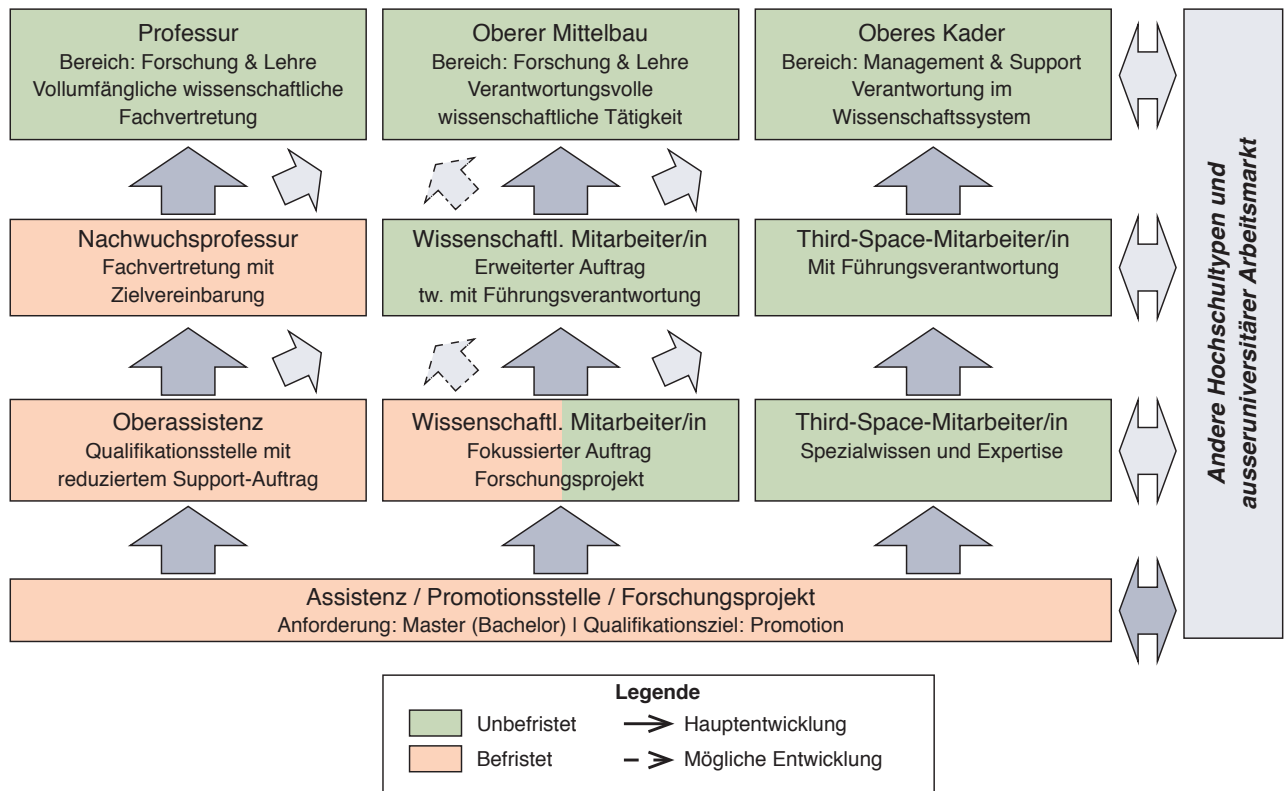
Professur
Bereich: Forschung & Lehre
Vollumfängliche wissenschaftliche Fachvertretung

Oberer Mittelbau
Bereich: Forschung & Lehre
Verantwortungsvolle wissenschaftliche Tätigkeit

Oberes Kader
Bereich: Management & Support
Verantwortung im Wissenschaftssystem

Andere Hochschultypen und ausseruniversitärer Arbeitsmarkt

Nachwuchsprofessur
Fachvertretung mit Zielvereinbarung

Wissenschaftl. Mitarbeiter/in
Erweiterter Auftrag
tw. mit Führungsverantwortung

Third-Space-Mitarbeiter/in
Mit Führungsverantwortung

Oberassistenz
Qualifikationsstelle mit reduziertem Support-Auftrag

Wissenschaftl. Mitarbeiter/in
Fokussierter Auftrag
Forschungsprojekt

Third-Space-Mitarbeiter/in
Spezialwissen und Expertise

Assistenz / Promotionsstelle / Forschungsprojekt
Anforderung: Master (Bachelor) | Qualifikationsziel: Promotion

Legende
Unbefristet
Befristet
Hauptentwicklung
Mögliche Entwicklung